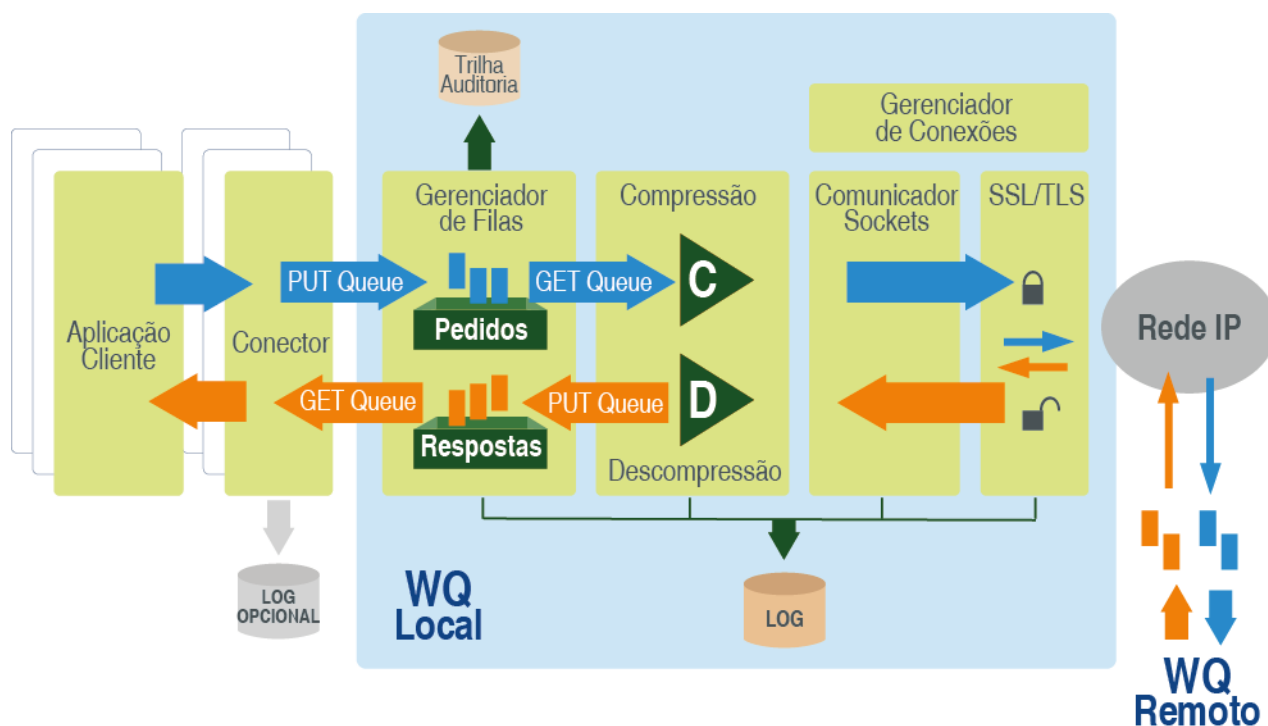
Trilha Auditoria

Gerenciador de Conexões

Aplicação Cliente

Conector

Gerenciador de Filas

PUT Queue

GET Queue

Pedidos

Respostas

Compressão

C

D

PUT Queue

Descompressão

Comunicador Sockets

SSL/TLS

Rede IP

LOG OPCIONAL

WQ Local

LOG

WQ Remoto